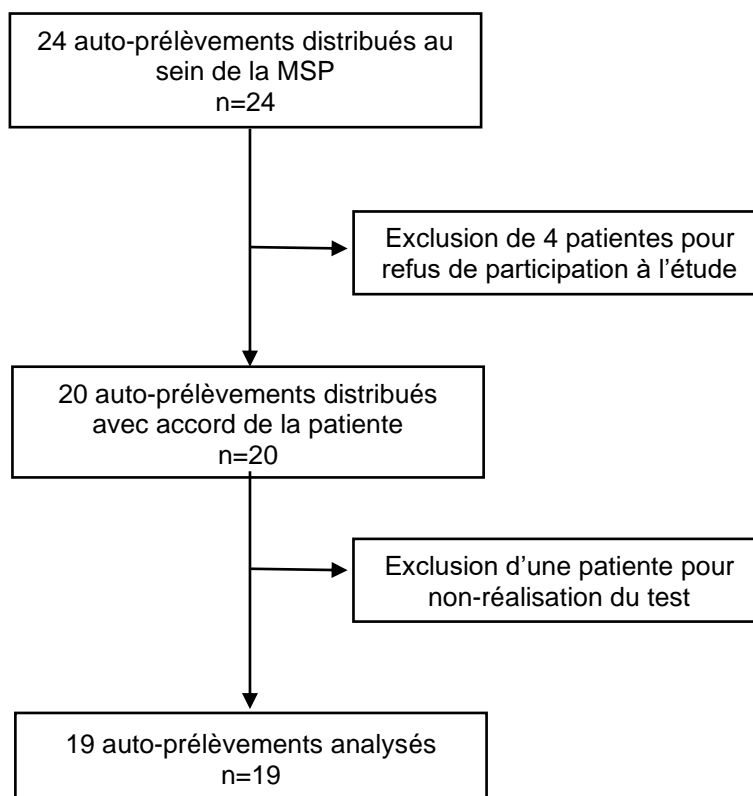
24 auto-prélèvements distribués au sein de la MSP
n=24

Exclusion de 4 patientes pour refus de participation à l'étude

20 auto-prélèvements distribués avec accord de la patiente
n=20

Exclusion d'une patiente pour non-réalisation du test

19 auto-prélèvements analysés
n=19